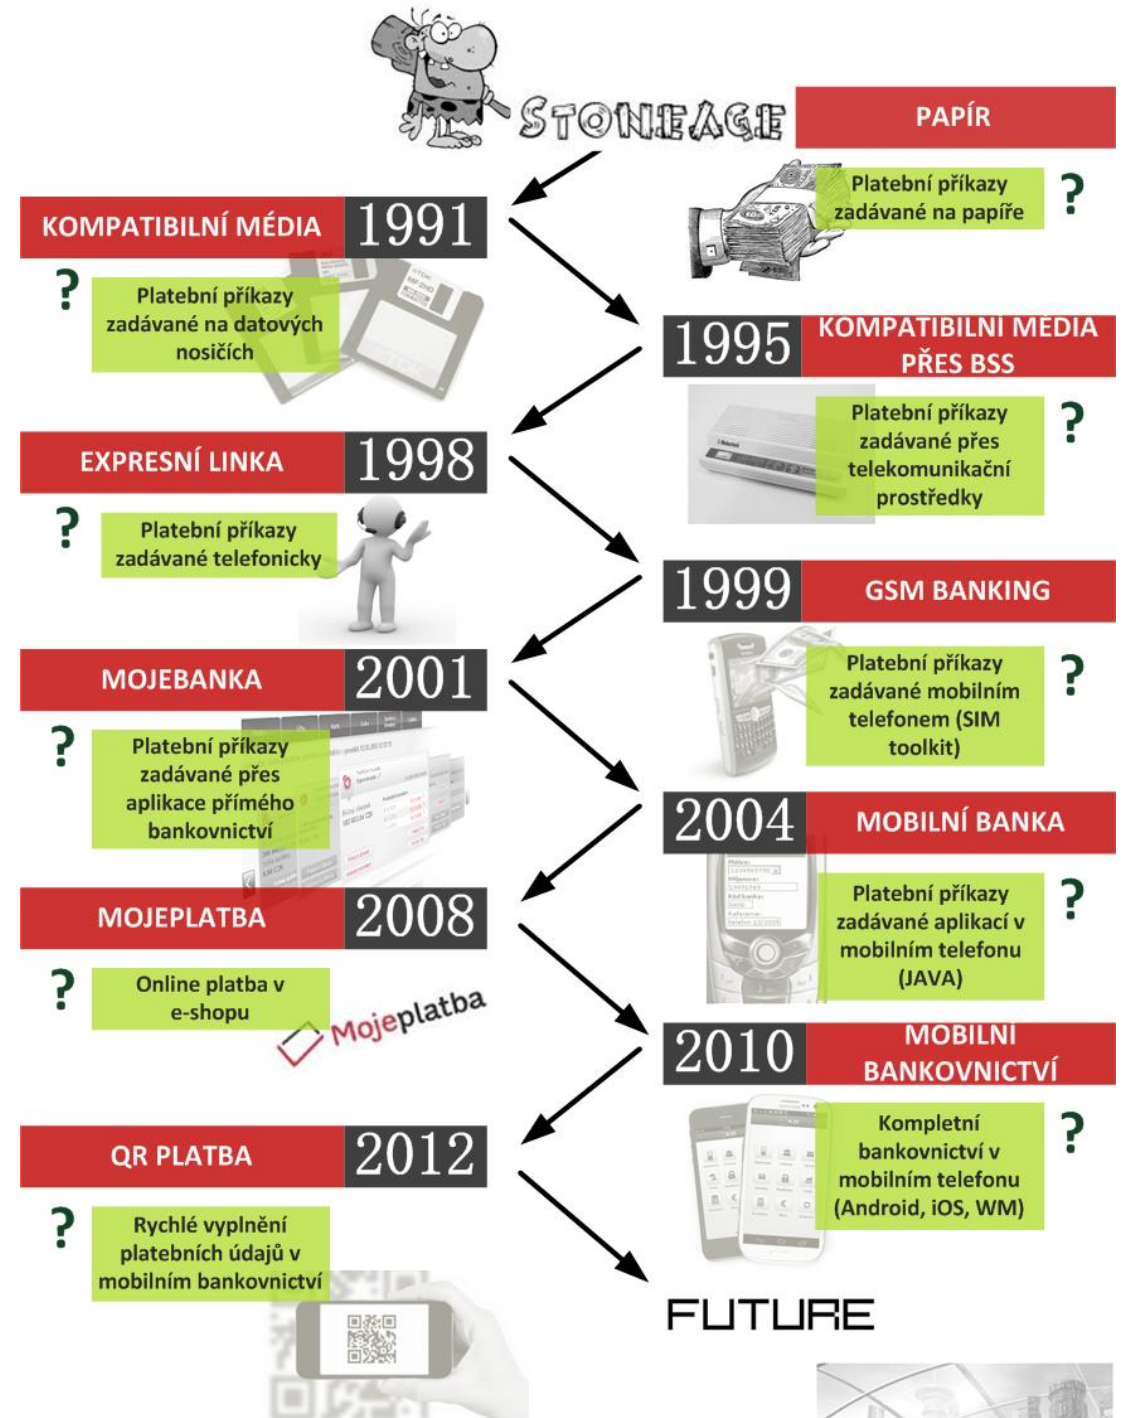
STONEAGE

PAPÍR

? Platební příkazy zadávané na papíře

KOMPATIBILNÍ MÉDIA 1991

? Platební příkazy zadávané na datových nosičích

1995 KOMPATIBILNÍ MÉDIA PŘES BSS

? Platební příkazy zadávané přes telekomunikační prostředky

EXPRESNÍ LINKA 1998

? Platební příkazy zadávané telefonicky

1999 GSM BANKING

? Platební příkazy zadávané mobilním telefonem (SIM toolkit)

MOJEBANKA 2001

? Platební příkazy zadávané přes aplikace přímého bankovnictví

2004 MOBILNÍ BANKA

? Platební příkazy zadávané aplikací v mobilním telefonu (JAVA)

MOJEPLATBA 2008

? Online platba v e-shopu

Mojeplatba

2010 MOBILNÍ BANKOVNICTVÍ

? Kompletní bankovnictví v mobilním telefonu (Android, iOS, WM)

QR PLATBA 2012

? Rychlé vyplnění platebních údajů v mobilním bankovnictví

FUTURE